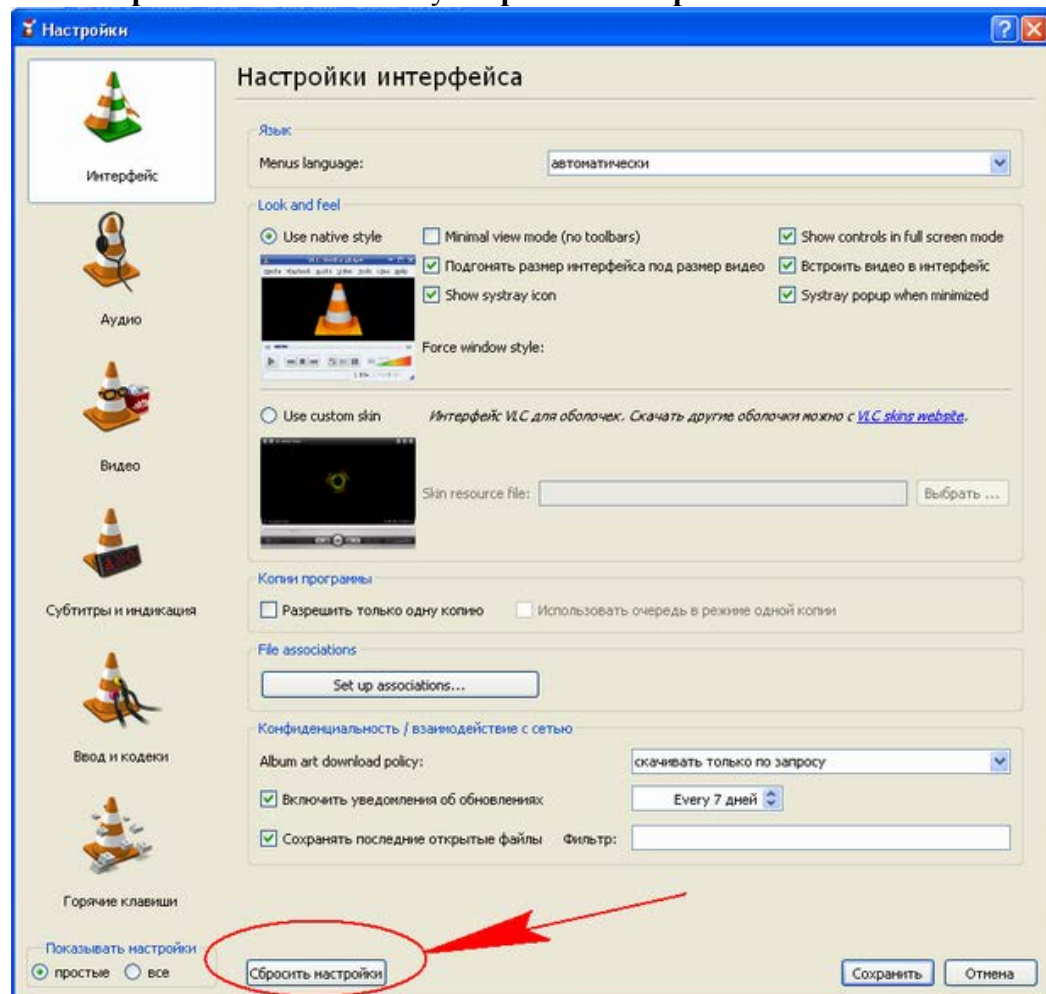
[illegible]

Настройки

Интерфейс

Аудио

Видео

Субтитры и индикация

Ввод и кодеки

Горячие клавиши

Показывать настройки
простые все

Настройки интерфейса

Язык
Menus language: автоматически

Look and feel
Use native style
Minimal view mode (no toolbars)
Show controls in full screen mode
Подгонять размер интерфейса под размер видео
Встроить видео в интерфейс
Show systray icon
Systray popup when minimized
Force window style:

Use custom skin
Интерфейс VLC для оболочек. Скачать другие оболочки можно с VLC skins website.
Skin resource file:
Выбрать ...

Копии программы
Разрешить только одну копию
Использовать очередь в режиме одной копии

File associations
Set up associations...

Конфиденциальность / взаимодействие с сетью
Album art download policy: скачивать только по запросу
Включить уведомления об обновлениях Every 7 дней
Сохранять последние открытые файлы Фильтр:

Сбросить настройки
Сохранить
Отмена